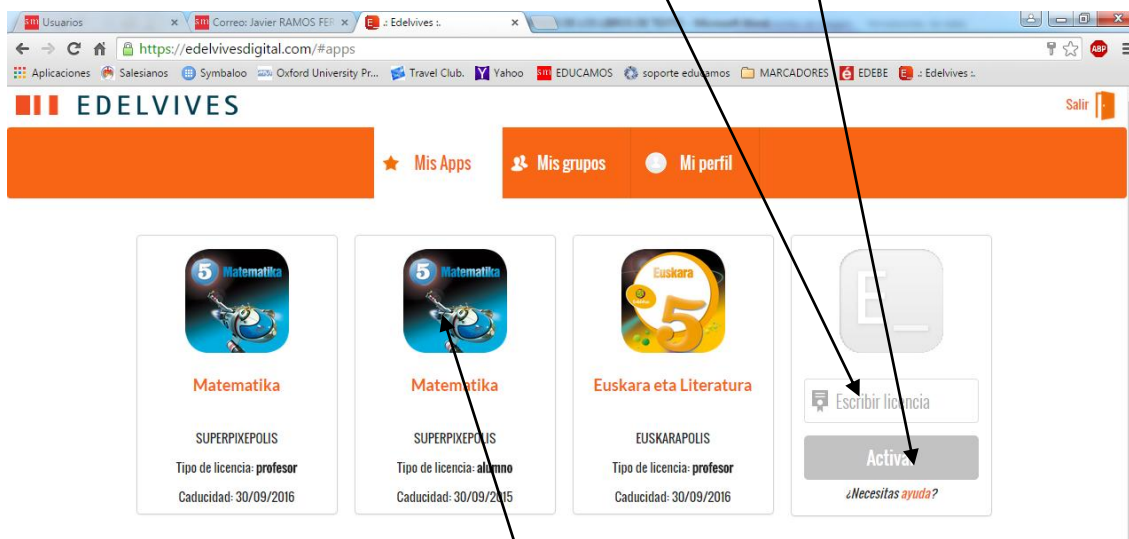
Usuarios
Correo: Javier RAMOS FER
.: Edelvives :.
https://edelvivesdigital.com/#apps
Aplicaciones Salesianos Symbaloo Oxford University Pr... Travel Club. Yahoo EDUCAMOS soporte educamos MARCADORES EDEBE .: Edelvives :.

EDELVIVES
Salir

Mis Apps
Mis grupos
Mi perfil

Matematika
Matematika
SUPERPIXEPOLIS
Tipo de licencia: profesor
Caducidad: 30/09/2016

Matematika
Matematika
SUPERPIXEPOLIS
Tipo de licencia: alumno
Caducidad: 30/09/2015

Euskara
Euskara eta Literatura
EUSKARAPOLIS
Tipo de licencia: profesor
Caducidad: 30/09/2016

Escribir licencia
Activar
¿Necesitas ayuda?